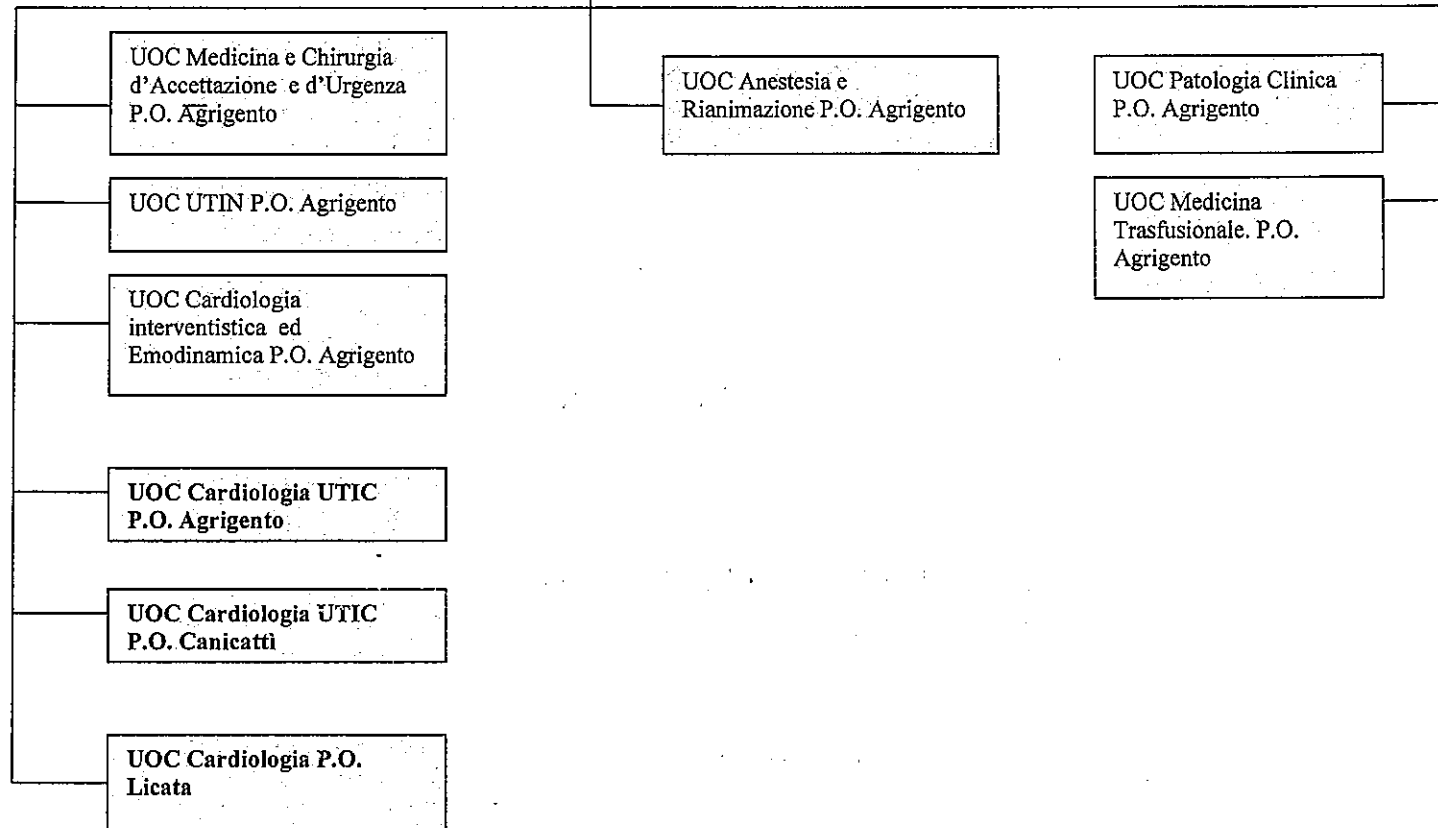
UOC Medicina e Chirurgia d'Accettazione e d'Urgenza P.O. Agrigento

UOC UTIN P.O. Agrigento

UOC Cardiologia interventistica ed Emodinamica P.O. Agrigento

**UOC Cardiologia UTIC P.O. Agrigento**

**UOC Cardiologia UTIC P.O. Canicattì**

**UOC Cardiologia P.O. Licata**

UOC Anestesia e Rianimazione P.O. Agrigento

UOC Patologia Clinica P.O. Agrigento

UOC Medicina Trasfusionale. P.O. Agrigento